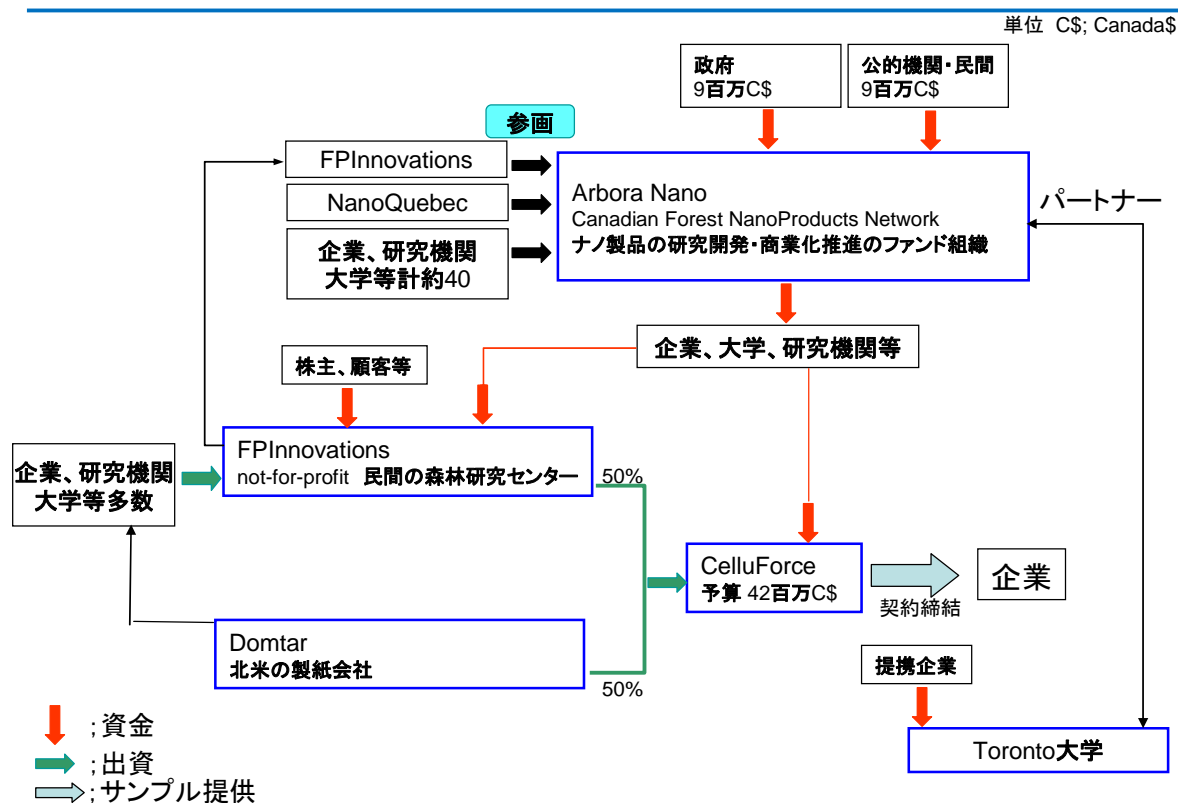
単位 C$; Canada$

政府
9百万C$

公的機関・民間
9百万C$

参画

FPInnovations

NanoQuebec

企業、研究機関
大学等計約40

Arbora Nano
Canadian Forest NanoProducts Network
ナノ製品の研究開発・商業化推進のファンド組織

パートナー

企業、大学、研究機関等

株主、顧客等

企業、研究機関
大学等多数

FPInnovations
not-for-profit 民間の森林研究センター

50%

CelluForce
予算 42百万C$

契約締結

企業

Domtar
北米の製紙会社

50%

提携企業

Toronto大学

;資金
;出資
;サンプル提供